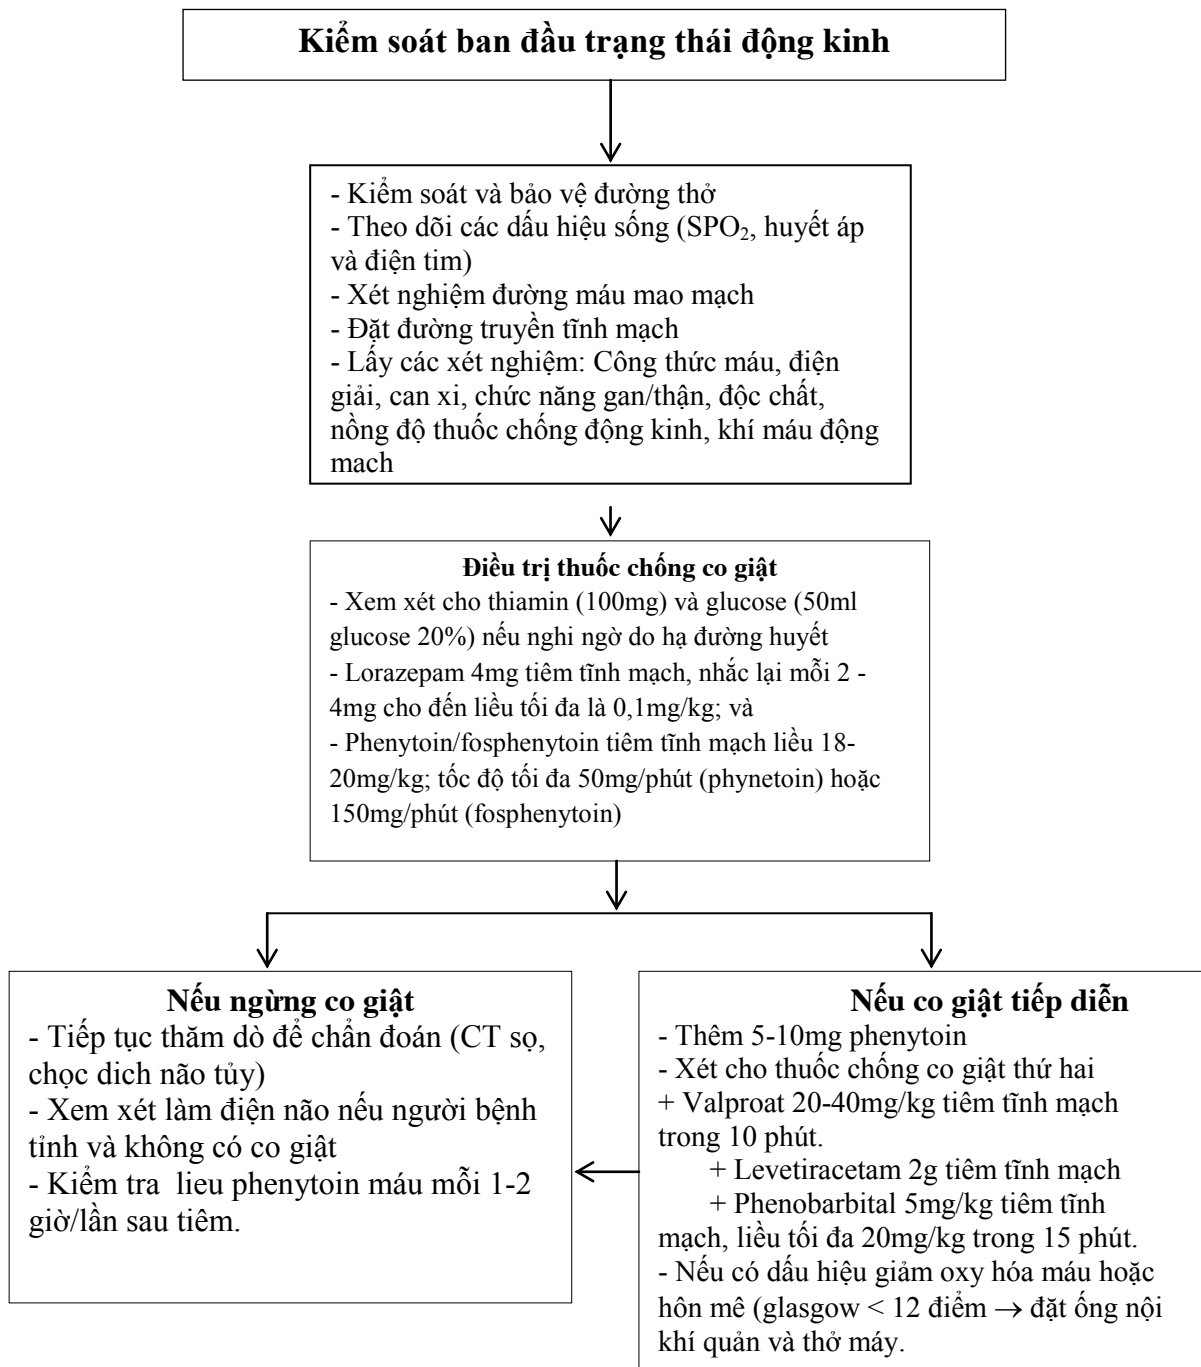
Kiểm soát ban đầu trạng thái động kinh

- Kiểm soát và bảo vệ đường thở
- Theo dõi các dấu hiệu sống (SPO$_2$, huyết áp và điện tim)
- Xét nghiệm đường máu mao mạch
- Đặt đường truyền tĩnh mạch
- Lấy các xét nghiệm: Công thức máu, điện giải, can xi, chức năng gan/thận, độc chất, nồng độ thuốc chống động kinh, khí máu động mach

Điều trị thuốc chống co giật
- Xem xét cho thiamin (100mg) và glucose (50ml glucose 20%) nếu nghi ngờ do hạ đường huyết
- Lorazepam 4mg tiêm tĩnh mạch, nhắc lại mỗi 2 - 4mg cho đến liều tối đa là 0,1mg/kg; và
- Phenytoin/fosphenytoin tiêm tĩnh mạch liều 18-20mg/kg; tốc độ tối đa 50mg/phút (phynetoin) hoặc 150mg/phút (fosphenytoin)

Nếu ngừng co giật
- Tiếp tục thăm dò để chẩn đoán (CT sọ, chọc dich não tủy)
- Xem xét làm điện não nếu người bệnh tỉnh và không có co giật
- Kiểm tra lieu phenytoin máu mỗi 1-2 giờ/lần sau tiêm.

Nếu co giật tiếp diễn
- Thêm 5-10mg phenytoin
- Xét cho thuốc chống co giật thứ hai
+ Valproat 20-40mg/kg tiêm tĩnh mạch trong 10 phút.
+ Levetiracetam 2g tiêm tĩnh mạch
+ Phenobarbital 5mg/kg tiêm tĩnh mạch, liều tối đa 20mg/kg trong 15 phút.
- Nếu có dấu hiệu giảm oxy hóa máu hoặc hôn mê (glasgow < 12 điểm $\rightarrow$ đặt ống nội khí quản và thở máy.